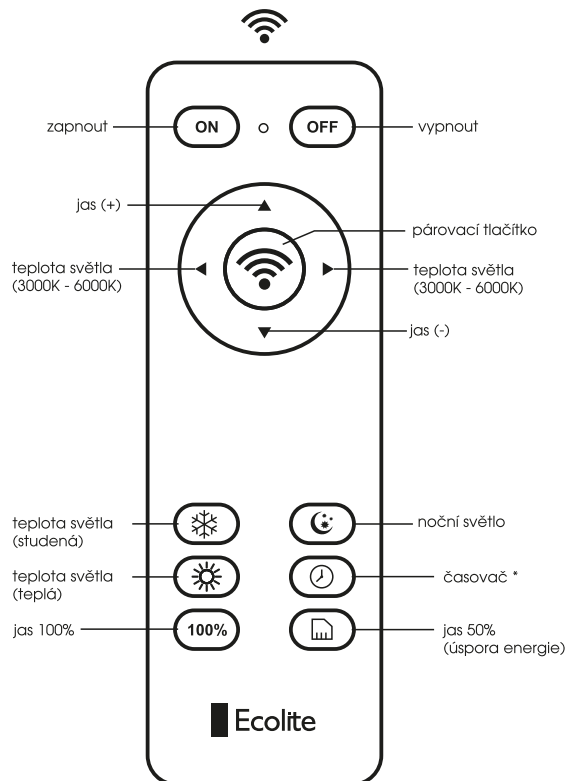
zapnout

ON

OFF

vypnout

jas (+)

párovací tlačítko

teplota světla (3000K - 6000K)

teplota světla (3000K - 6000K)

jas (-)

teplota světla (studená)

noční světlo

teplota světla (teplá)

časovač *

jas 100%

100%

jas 50% (úspora energie)

Ecolite